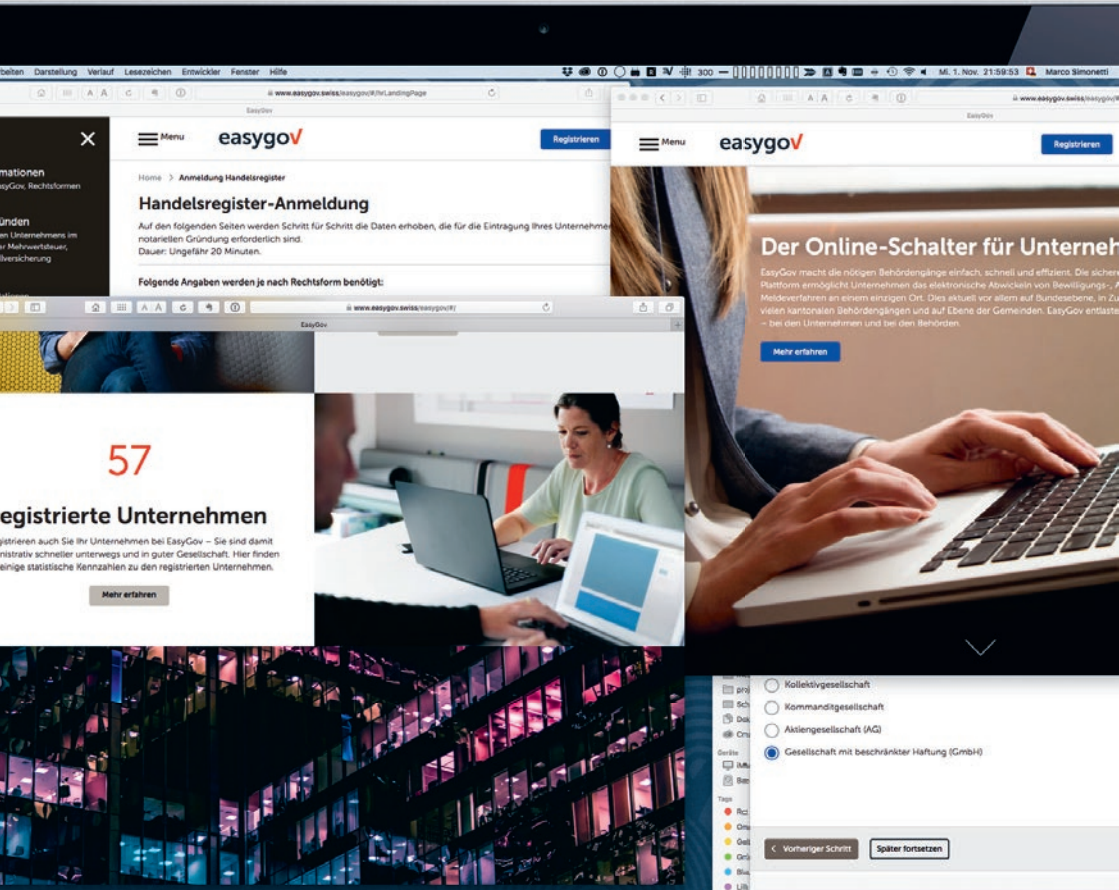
rbeiten Darstellung Verlauf Lesezeichen Entwickler Fenster Hilfe

Mi. 1. Nov. 21:59:53 Marco Simonetti

www.easygov.swiss/easygov/#/hrLandingPage

EasyGov

Menu easygov Registrieren

rmationen
asyGov, Rechtsformen

ünden
 Unternehmens im
r Mehrwertsteuer,
lversicherung

Home > Anmeldung Handelsregister

Handelsregister-Anmeldung

Auf den folgenden Seiten werden Schritt für Schritt die Daten erhoben, die für die Eintragung Ihres Unternehmen notariellen Gründung erforderlich sind.
Dauer: Ungefähr 20 Minuten.

Folgende Angaben werden je nach Rechtsform benötigt:

www.easygov.swiss/easygov/#/

EasyGov

57

egistrierte Unternehmen

registrieren auch Sie Ihr Unternehmen bei EasyGov – Sie sind damit nistrativ schneller unterwegs und in guter Gesellschaft. Hier finden einige statistische Kennzahlen zu den registrierten Unternehmen.

Mehr erfahren

www.easygov.swiss/easygov/#/

EasyGov

Menu easygov Registrieren

Der Online-Schalter für Unterneh

EasyGov macht die nötigen Behördengänge einfach, schnell und effizient. Die sichere Plattform ermöglicht Unternehmen das elektronische Abwickeln von Bewilligungs-, A Meldeverfahren an einem einzigen Ort. Dies aktuell vor allem auf Bundesebene, in Zu vielen kantonalen Behördengängen und auf Ebene der Gemeinden. EasyGov entlaste – bei den Unternehmen und bei den Behörden.

Mehr erfahren

Kollektivgesellschaft
Kommanditgesellschaft
Aktiengesellschaft (AG)
Gesellschaft mit beschränkter Haftung (GmbH)

Geräte
Tags

< Vorheriger Schritt
Später fortsetzen